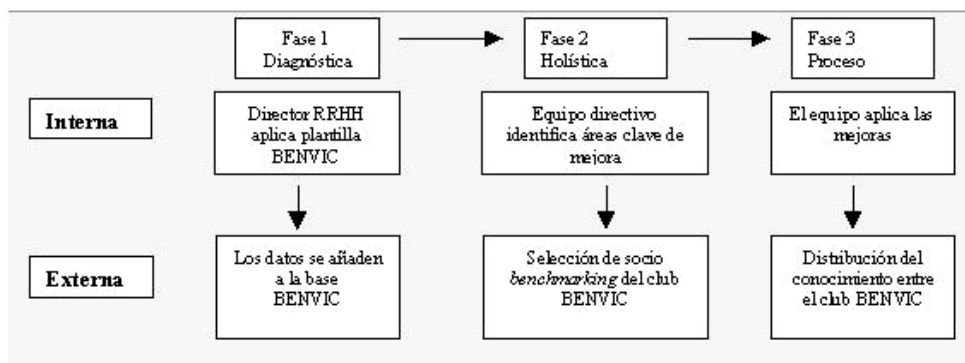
Fase 1
Diagnóstica

Fase 2
Holística

Fase 3
Proceso

Interna

Director RRHH aplica plantilla BENVIC

Equipo directivo identifica áreas clave de mejora

El equipo aplica las mejoras

Externa

Los datos se añaden a la base BENVIC

Selección de socio *benchmarking* del club BENVIC

Distribución del conocimiento entre el club BENVIC